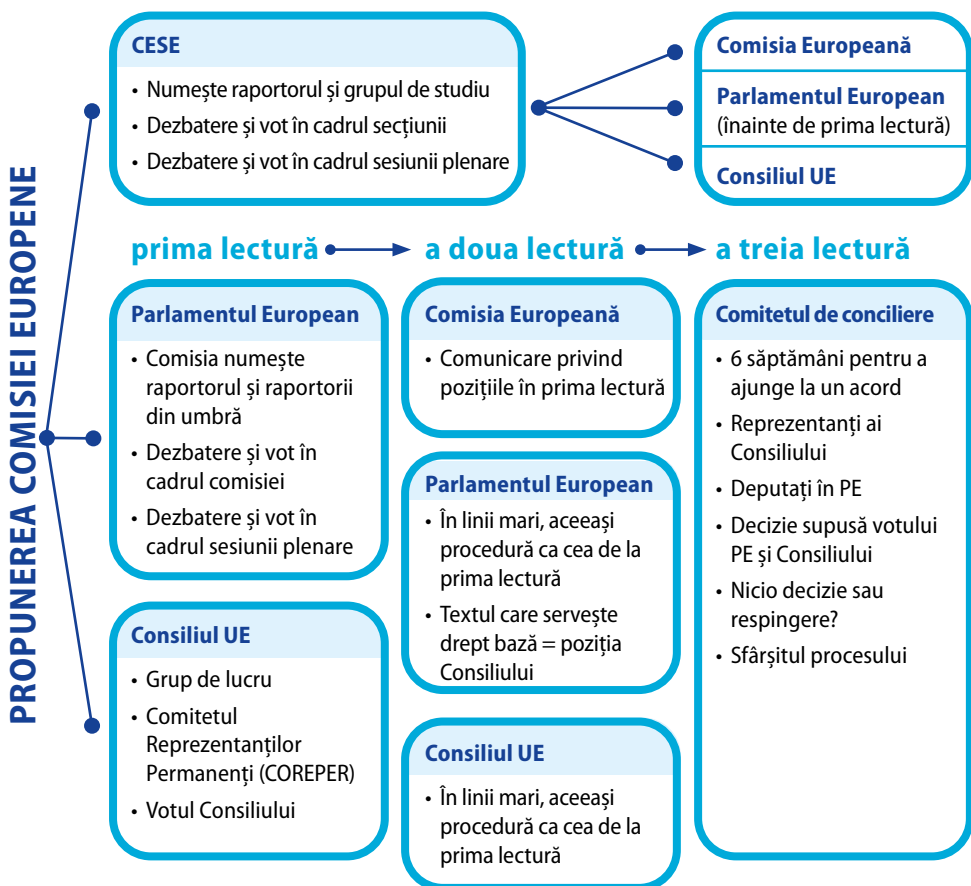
PROPUNEREA COMISIEI EUROPENE

CESE
• Numește raportorul și grupul de studiu
• Dezbatere și vot în cadrul secțiunii
• Dezbatere și vot în cadrul sesiunii plenare

Comisia Europeană
Parlamentul European (înainte de prima lectură)
Consiliul UE

prima lectură → a doua lectură → a treia lectură

Parlamentul European
• Comisia numește raportorul și raportorii din umbră
• Dezbatere și vot în cadrul comisiei
• Dezbatere și vot în cadrul sesiunii plenare

Consiliul UE
• Grup de lucru
• Comitetul Reprezentanților Permanenți (COREPER)
• Votul Consiliului

Comisia Europeană
• Comunicare privind pozițiile în prima lectură

Parlamentul European
• În linii mari, aceeași procedură ca cea de la prima lectură
• Textul care servește drept bază = poziția Consiliului

Consiliul UE
• În linii mari, aceeași procedură ca cea de la prima lectură

Comitetul de conciliere
• 6 săptămâni pentru a ajunge la un acord
• Reprezentanți ai Consiliului
• Deputați în PE
• Decizie supusă votului PE și Consiliului
• Nicio decizie sau respingere?
• Sfârșitul procesului